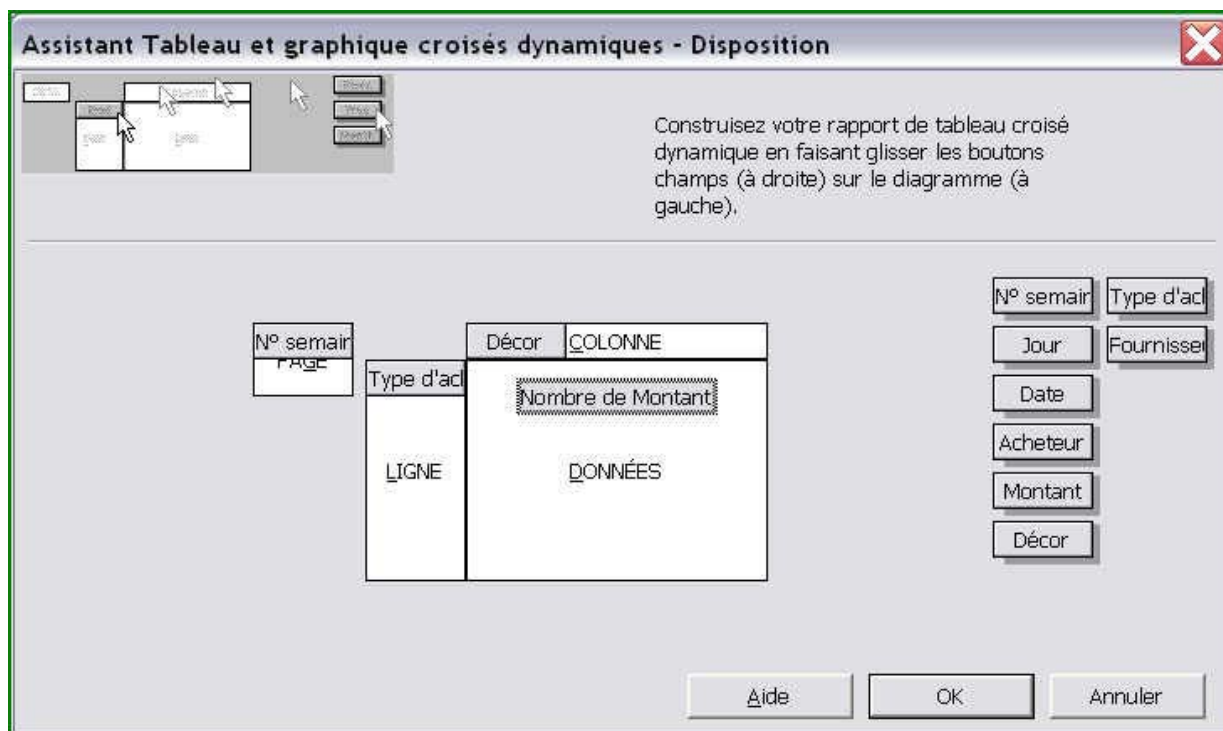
Assistant Tableau et graphique croisés dynamiques - Disposition

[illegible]

Construisez votre rapport de tableau croisé dynamique en faisant glisser les boutons champs (à droite) sur le diagramme (à gauche).

Nº semair
PAGE

Type d'acl

LIGNE

Décor
COLONNE

Nombre de Montant

DONNÉES

Nº semair
Type d'acl
Jour
Fournisse
Date
Acheteur
Montant
Décor

Aide
OK
Annuler